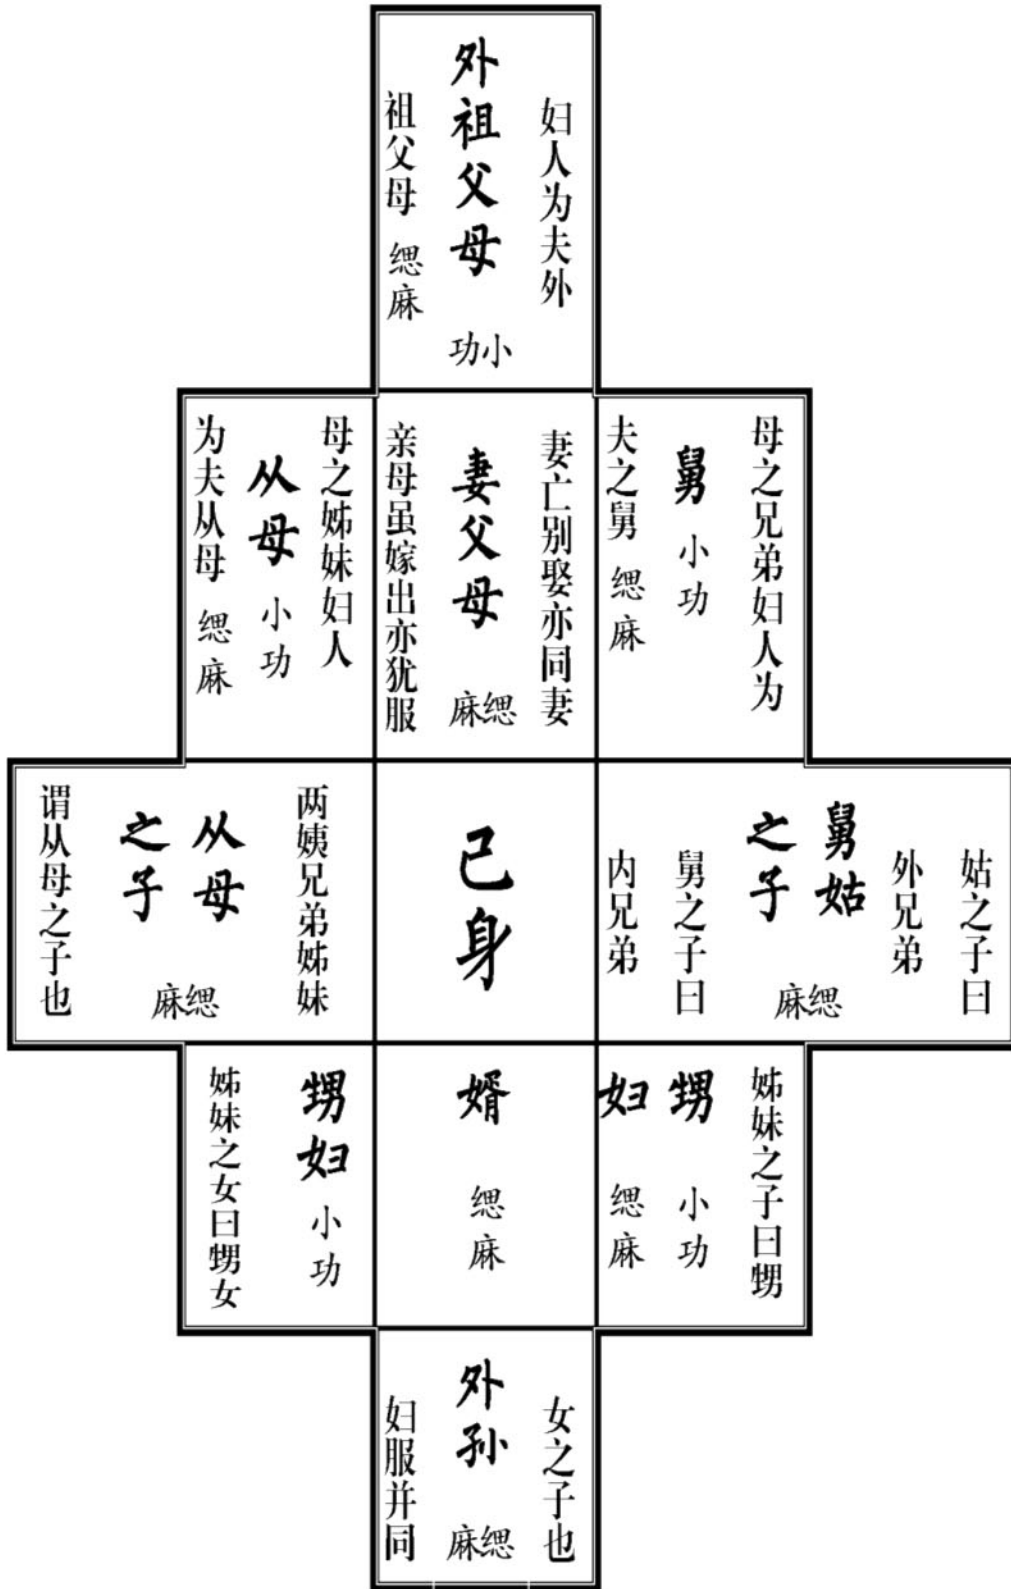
妇人为夫外
外祖父母
祖父母 缌麻
小功

母之兄弟妇人为
舅 小功
夫之舅 缌麻

妻亡别娶亦同妻
妻父母
亲母虽嫁出亦犹服
缌麻

母之姊妹妇人
从母 小功
为夫从母 缌麻

姑之子曰
外兄弟
舅姑之子
缌麻
舅之子曰
内兄弟

己身

两姨兄弟姊妹
从母之子
缌麻
谓从母之子也

姊妹之子曰甥
甥妇 小功
缌麻

婿
缌麻

甥妇 小功
姊妹之女曰甥女

女之子也
外孙
缌麻
妇服并同